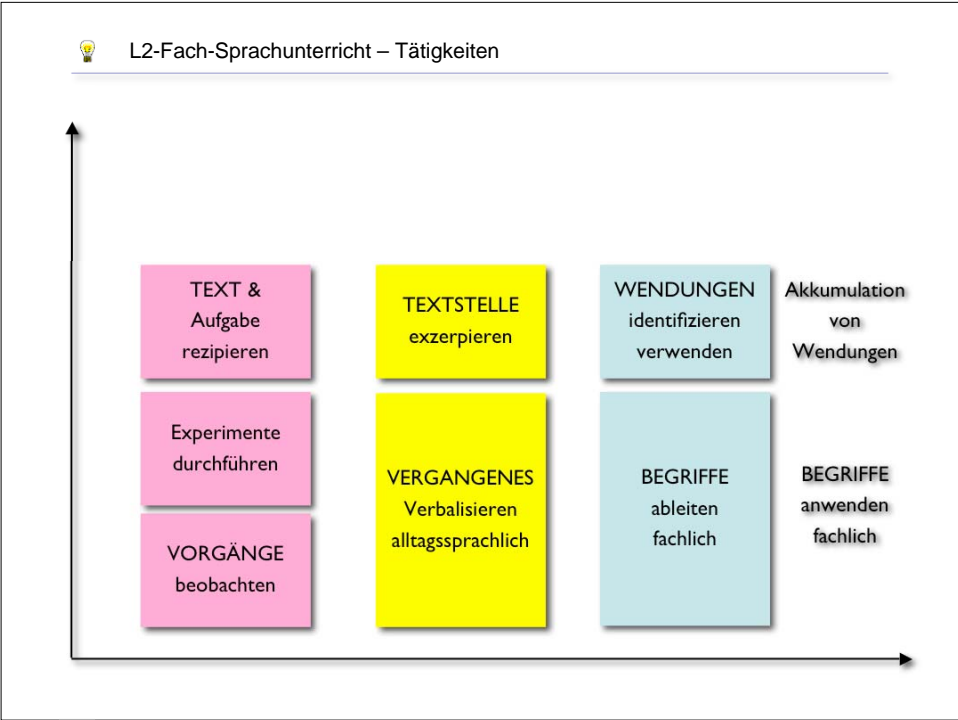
L2-Fach-Sprachunterricht – Tätigkeiten

TEXT & Aufgabe rezipieren

Experimente durchführen

VORGÄNGE beobachten

TEXTSTELLE exzerpieren

VERGANGENES Verbalisieren alltagssprachlich

WENDUNGEN identifizieren verwenden

BEGRIFFE ableiten fachlich

Akkumulation von Wendungen

BEGRIFFE anwenden fachlich